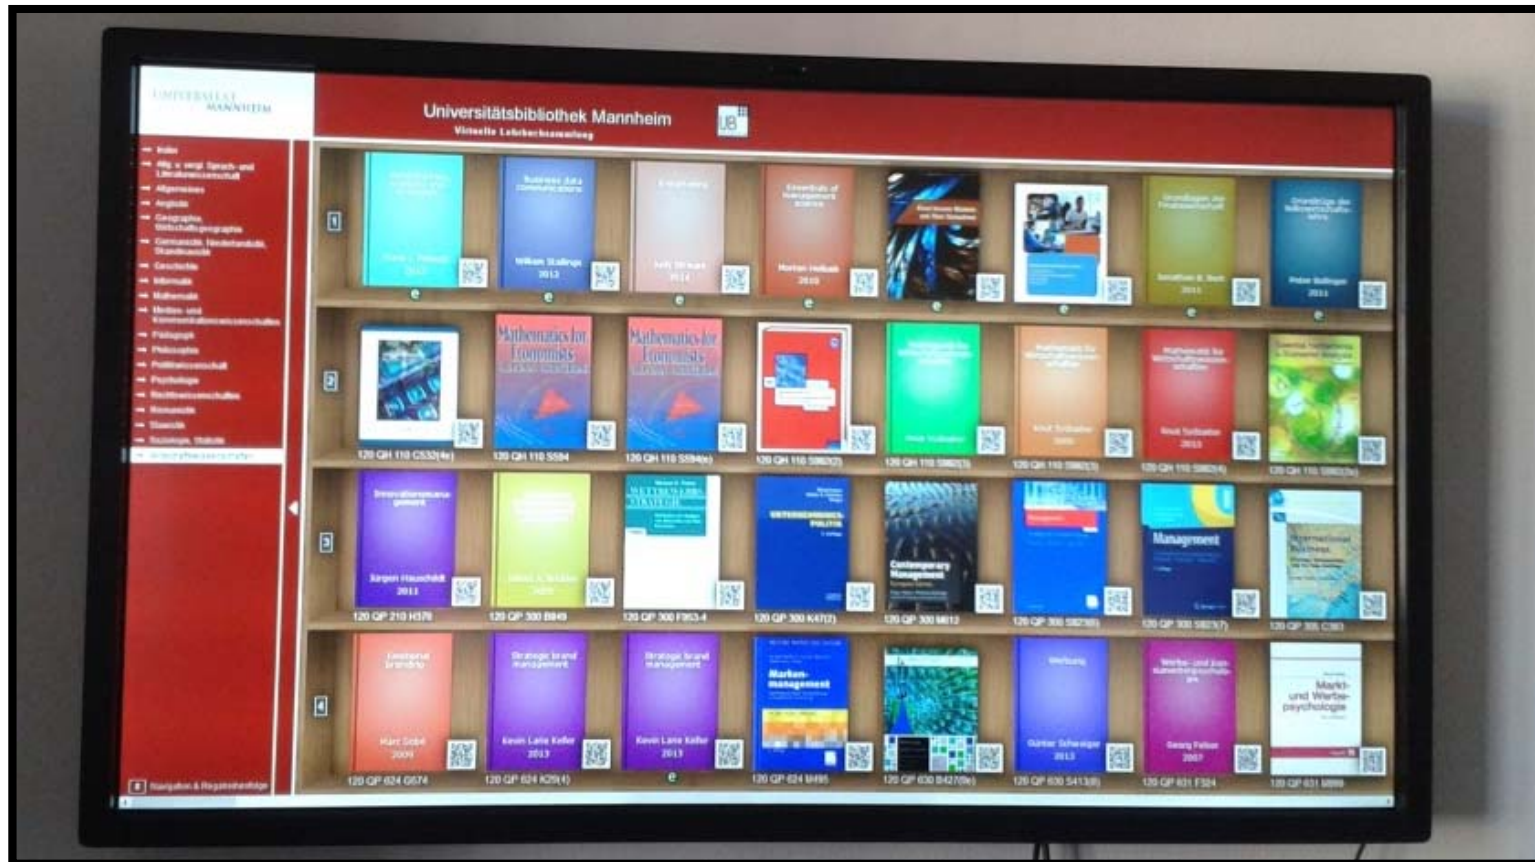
UNIVERSITÄT MANNHEIM

Universitätsbibliothek Mannheim
Virtuelle Lehrbuchsammlung

UB

- Index
- Allg. u. vergl. Sprach- und Literaturwissenschaft
- Allgemeines
- Anglistik
- Geographie, Wirtschaftsgeographie
- Germanistik, Niederlandistik, Skandinavistik
- Geschichte
- Informatik
- Mathematik
- Medien- und Kommunikationswissenschaften
- Pädagogik
- Philosophie
- Politikwissenschaft
- Psychologie
- Rechtswissenschaften
- Romanistik
- Slavistik
- Soziologie, Statistik
- Wirtschaftswissenschaften

Navigation & Regalansichten

1

Business data communications
William Stallings
2013

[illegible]
2014

Essentials of management science
Morten Hellwig
2010

Grundzüge der Finanzwirtschaft
Jonathan B. Berk
2011

Grundzüge der Volkswirtschaftslehre
Peter Bofinger
2011

2

Mathematics for Economists

Mathematics for Economists

Mathematik für Wirtschaftswissenschaftler
Knut Sydsæter

Mathematik für Wirtschaftswissenschaftler
Knut Sydsæter
2013

120 QH 110 C532(4e)
120 QH 110 S584
120 QH 110 S584(4e)
120 QH 110 S982(2)
120 QH 110 S982(3)
120 QH 110 S982(3)
120 QH 110 S982(4)
120 QH 110 S982(3e)

3

Innovationsmanagement
Jürgen Hauschildt
2011

Wettbewerbsstrategie

Unternehmenspolitik

Contemporary Management

Management

International Business

120 QP 210 H378
120 QP 300 B849
120 QP 300 F853-4
120 QP 300 K47(2)
120 QP 300 M612
120 QP 300 S823(6)
120 QP 300 S823(7)
120 QP 305 C385

4

Emotional branding
Marc Gobé
2009

Strategic brand management
Kevin Lane Keller
2013

Strategic brand management
Kevin Lane Keller
2013

Markenmanagement

Werbung
Günter Schweiger
2013

Werbe- und Konsumentenpsychologie
Georg Felser
2007

Markt- und Werbepsychologie

120 QP 624 G574
120 QP 624 K29(4)
120 QP 624 M495
120 QP 630 B427(9e)
120 QP 630 S413(8)
120 QP 631 F324
120 QP 631 M899